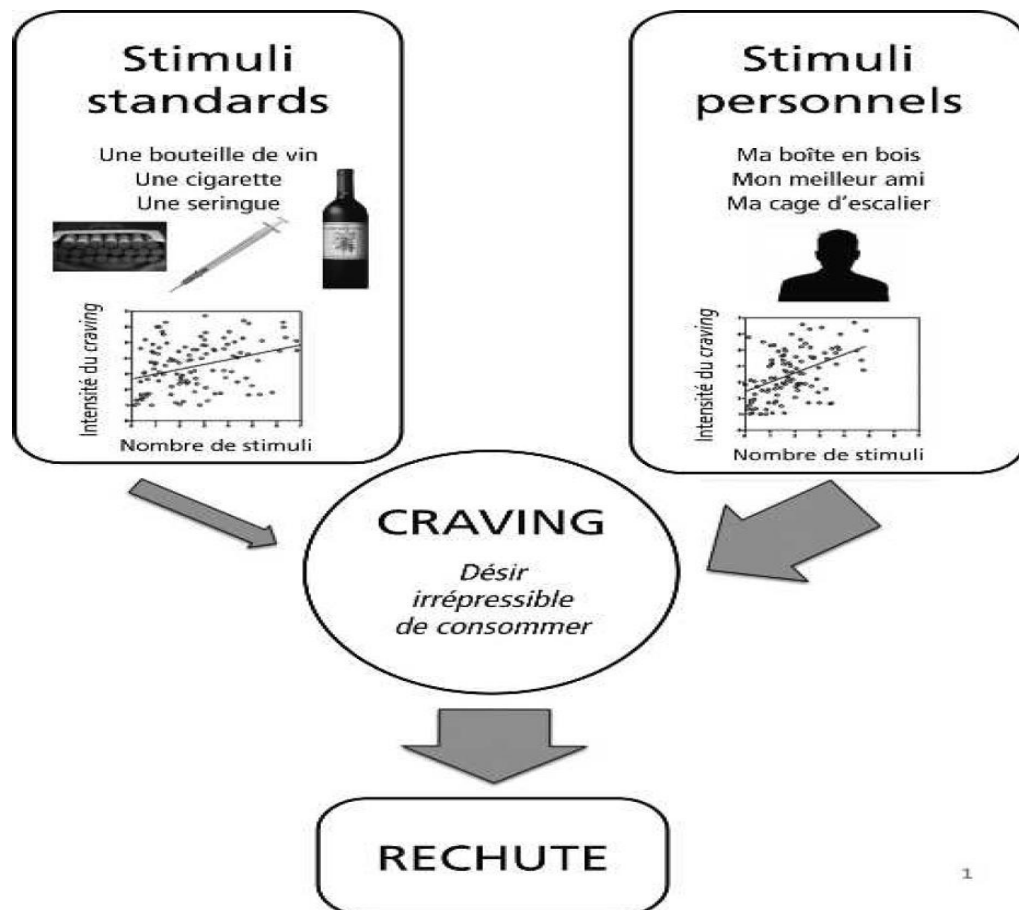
Stimuli standards

Une bouteille de vin
Une cigarette
Une seringue

Intensité du craving

Nombre de stimuli

Stimuli personnels

Ma boîte en bois
Mon meilleur ami
Ma cage d'escalier

Intensité du craving

Nombre de stimuli

CRAVING

Désir irrépressible de consommer

RECHUTE

1